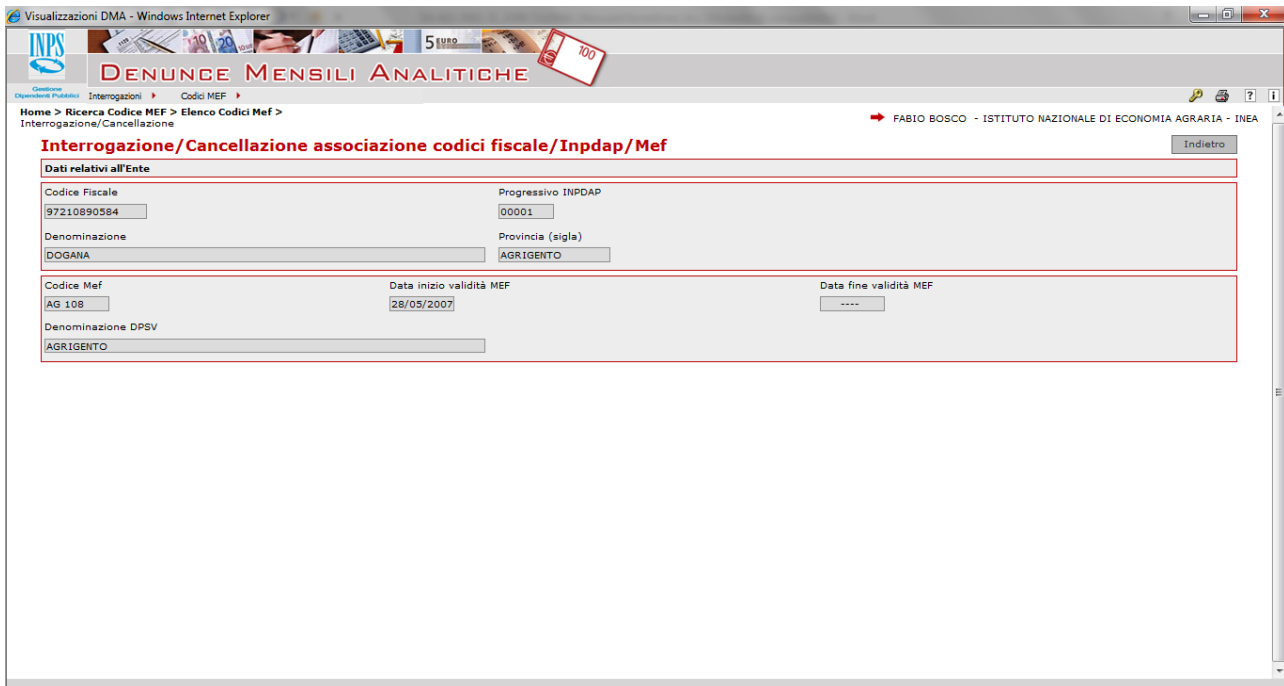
Visualizzazioni DMA - Windows Internet Explorer

INPS

Gestione Dipendenti Pubblici

DENUNCE MENSILI ANALITICHE

Interrogazioni ▸ Codici MEF ▸

Home > Ricerca Codice MEF > Elenco Codici Mef > Interrogazione/Cancellazione

FABIO BOSCO - ISTITUTO NAZIONALE DI ECONOMIA AGRARIA - INEA

Interrogazione/Cancellazione associazione codici fiscale/Inpdap/Mef

Indietro

Dati relativi all'Ente

Codice Fiscale
97210890584

Progressivo INPDAP
00001

Denominazione
DOGANA

Provincia (sigla)
AGRIGENTO

Codice Mef
AG 108

Data inizio validità MEF
28/05/2007

Data fine validità MEF
----

Denominazione DPSV
AGRIGENTO